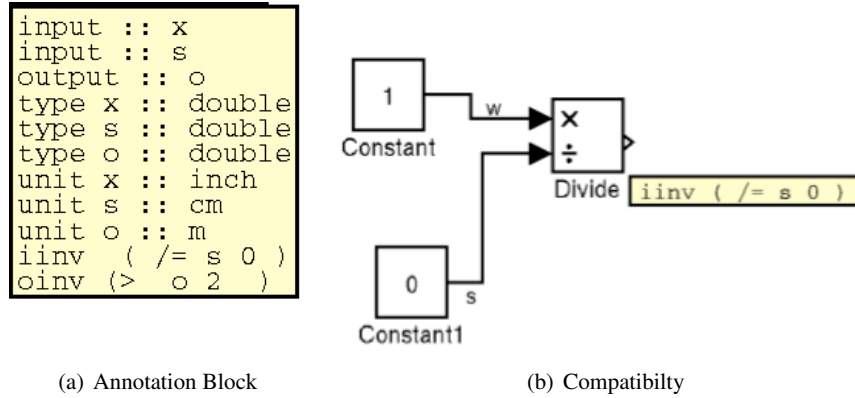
input :: x
input :: s
output :: o
type x :: double
type s :: double
type o :: double
unit x :: inch
unit s :: cm
unit o :: m
iinv ( /= s 0 )
oinv (> o 2 )

1
w
Constant
×
÷
Divide
iinv ( /= s 0 )
0
s
Constant1

(a) Annotation Block

(b) Compatibilty